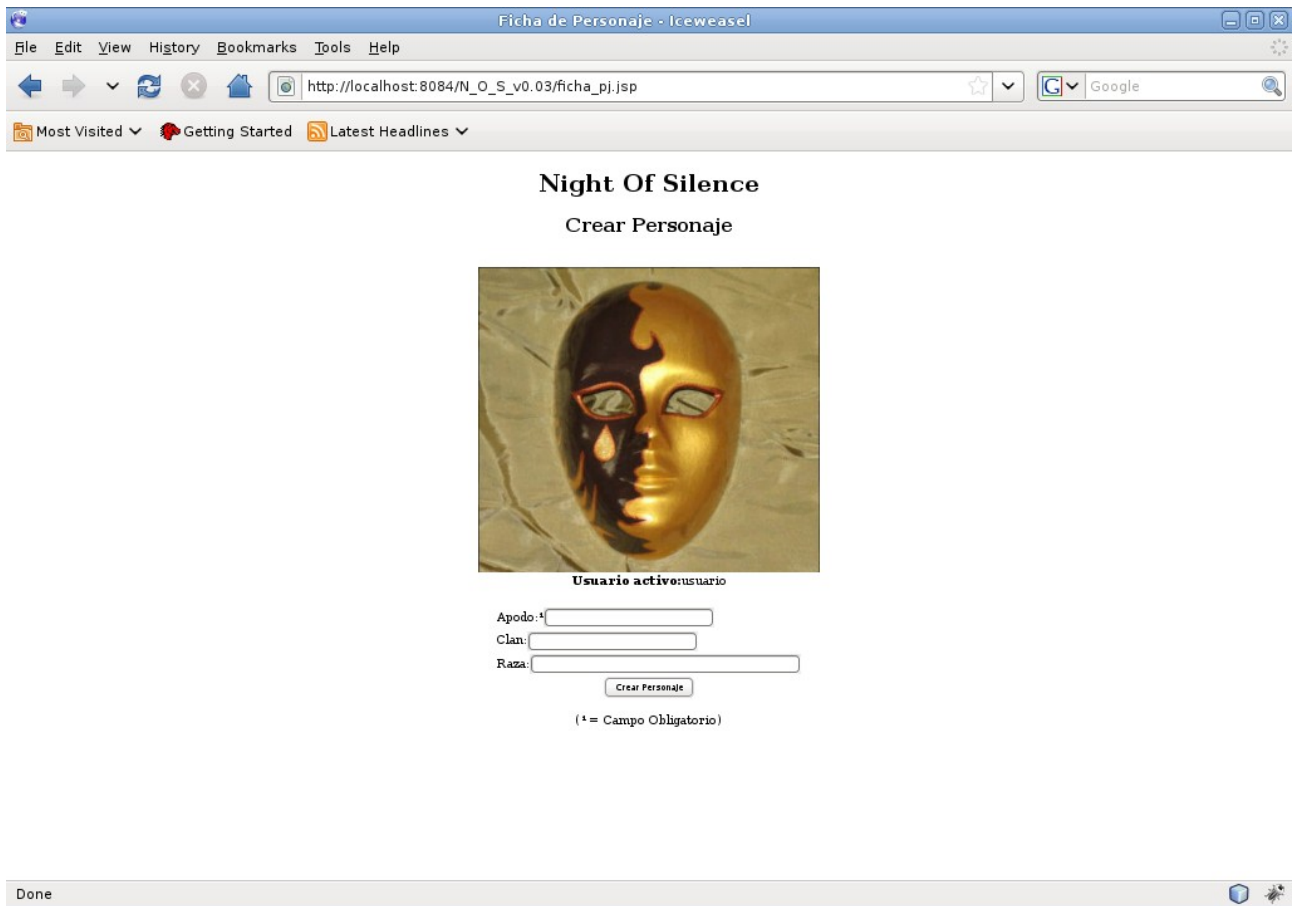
Ficha de Personaje - Iceweasel

File Edit View History Bookmarks Tools Help

http://localhost:8084/N_O_S_v0.03/ficha_pj.jsp

Google

Most Visited Getting Started Latest Headlines

Night Of Silence

Crear Personaje

Usuario activo:usuario

Apodo:¹

Clan:

Raza:

Crear Personaje

(¹ = Campo Obligatorio)

Done